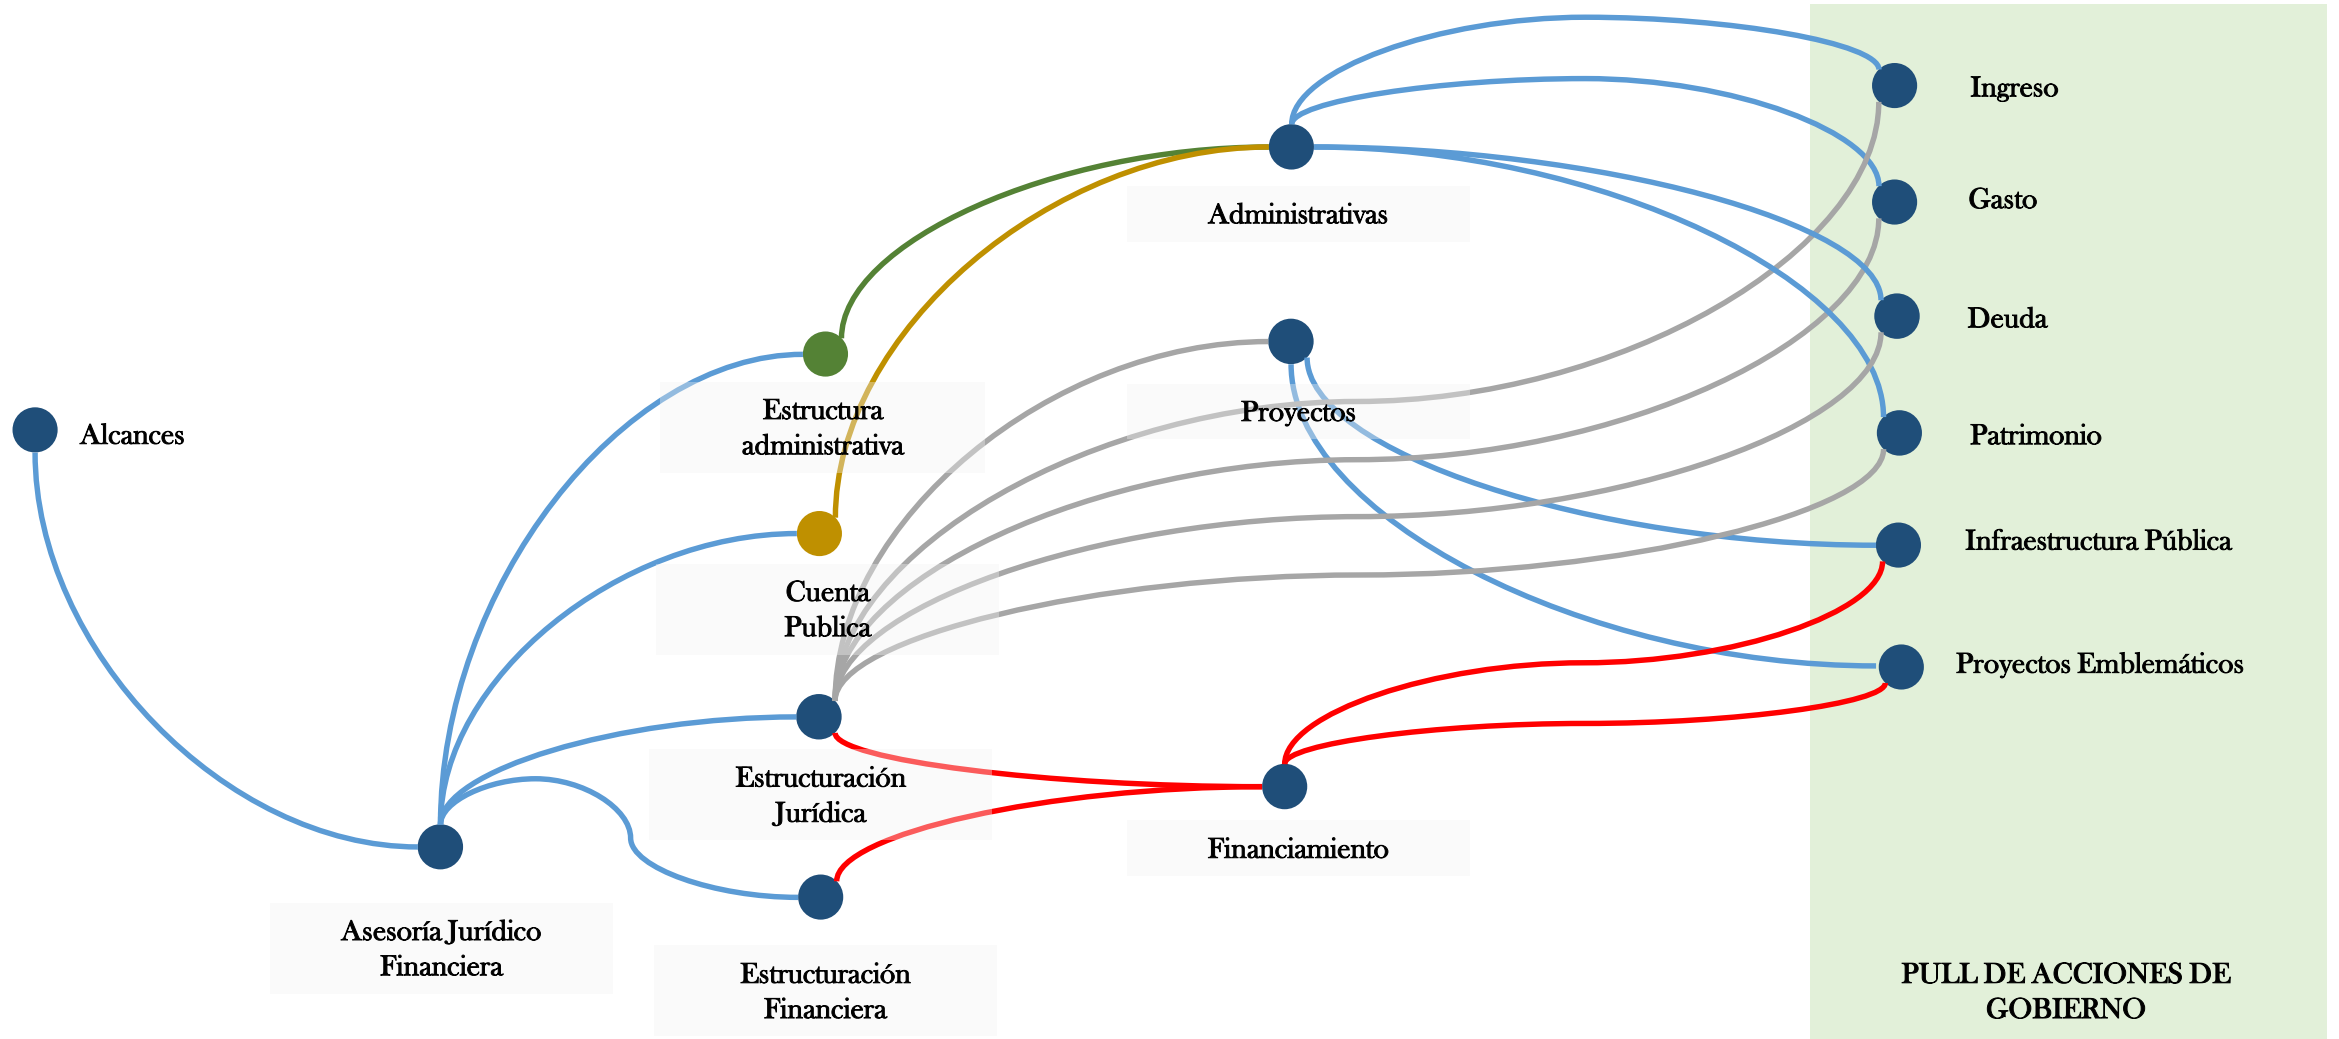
Alcances

Estructura administrativa

Cuenta Publica

Estructuración Jurídica

Asesoría Jurídico Financiera

Estructuración Financiera

Administrativas

Proyectos

Financiamiento

Ingreso

Gasto

Deuda

Patrimonio

Infraestructura Pública

Proyectos Emblemáticos

PULL DE ACCIONES DE GOBIERNO